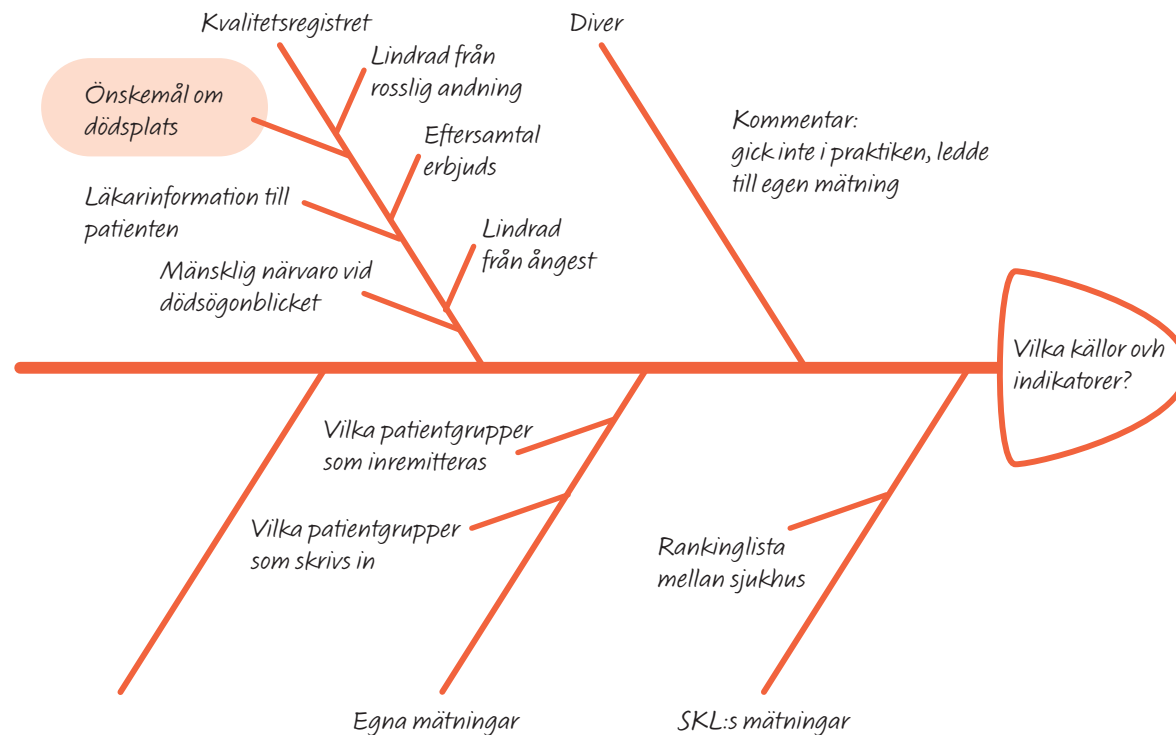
Kvalitetsregistret

Lindrad från rosslig andning

Önskemål om dödsplats

Eftersamtal erbjuds

Läkarinformation till patienten

Lindrad från ångest

Mänsklig närvaro vid dödsögonblicket

Diver

Kommentar: gick inte i praktiken, ledde till egen mätning

Vilka källor ovh indikatorer?

Vilka patientgrupper som inremitteras

Vilka patientgrupper som skrivs in

Rankinglista mellan sjukhus

Egna mätningar

SKL:s mätningar